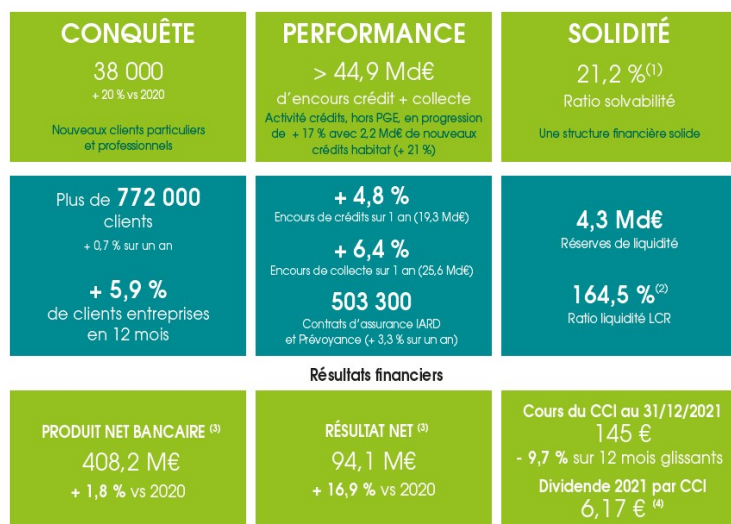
CONQUÊTE

38 000
+ 20 % vs 2020

Nouveaux clients particuliers et professionnels

PERFORMANCE

> 44,9 Md€
d'encours crédit + collecte
Activité crédits, hors PGE, en progression de + 17 % avec 2,2 Md€ de nouveaux crédits habitat (+ 21 %)

SOLIDITÉ

21,2 %$^{(1)}$
Ratio solvabilité

Une structure financière solide

Plus de 772 000 clients
+ 0,7 % sur un an

+ 5,9 %
de clients entreprises en 12 mois

+ 4,8 %
Encours de crédits sur 1 an (19,3 Md€)

+ 6,4 %
Encours de collecte sur 1 an (25,6 Md€)

503 300
Contrats d'assurance IARD et Prévoyance (+ 3,3 % sur un an)

4,3 Md€
Réserves de liquidité

164,5 %$^{(2)}$
Ratio liquidité LCR

Résultats financiers

PRODUIT NET BANCAIRE $^{(3)}$
408,2 M€
+ 1,8 % vs 2020

RÉSULTAT NET $^{(3)}$
94,1 M€
+ 16,9 % vs 2020

Cours du CCI au 31/12/2021
145 €
- 9,7 % sur 12 mois glissants
Dividende 2021 par CCI
6,17 € $^{(4)}$